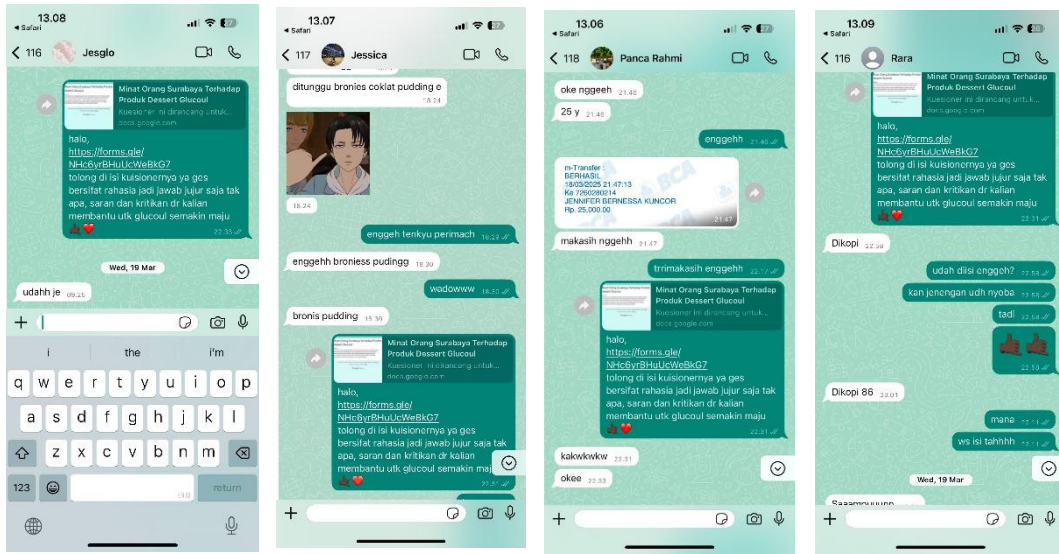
13.08
◂ Safari
< 116 Jesglo

Minat Orang Surabaya Terhadap Produk Dessert Glucoul
Kuesioner ini dirancang untuk...
docs.google.com

halo,
https://forms.gle/NHc6yrBHuUcWeBkG7
tolong di isi kuisionernya ya ges bersifat rahasia jadi jawab jujur saja tak apa, saran dan kritikan dr kalian membantu utk glucoul semakin maju
22.33

Wed, 19 Mar

udahh je 09.15

i the i'm
q w e r t y u i o p
a s d f g h j k l
z x c v b n m
123 return

13.07
◂ Safari
< 117 Jessica

ditunggu bronies coklat pudding e 18.24

18.24

enggeh tenkyu perimach 18.29

enggehh broniess pudingg 18.30

wadowww 18.30

bronis pudding 18.30

Minat Orang Surabaya Terhadap Produk Dessert Glucoul
Kuesioner ini dirancang untuk...
docs.google.com

halo,
https://forms.gle/NHc6yrBHuUcWeBkG7
tolong di isi kuisionernya ya ges bersifat rahasia jadi jawab jujur saja tak apa, saran dan kritikan dr kalian membantu utk glucoul semakin maju
22.31

13.06
◂ Safari
< 118 Panca Rahmi

oke nggeeh 21.46

25 y 21.46

enggehh 21.46

m-Transfer
BERHASIL
18/03/2025 21:47:13
Ke 7250280214
JENNIFER BERNESSA KUNCOR
Rp. 25,000.00
21.47

makasih nggehh 21.47

trrimakasih enggehh 22.17

Minat Orang Surabaya Terhadap Produk Dessert Glucoul
Kuesioner ini dirancang untuk...
docs.google.com

halo,
https://forms.gle/NHc6yrBHuUcWeBkG7
tolong di isi kuisionernya ya ges bersifat rahasia jadi jawab jujur saja tak apa, saran dan kritikan dr kalian membantu utk glucoul semakin maju
22.31

kakwkwkw 22.31

okee 22.33

13.09
◂ Safari
< 116 Rara

Minat Orang Surabaya Terhadap Produk Dessert Glucoul
Kuesioner ini dirancang untuk...
docs.google.com

halo,
https://forms.gle/NHc6yrBHuUcWeBkG7
tolong di isi kuisionernya ya ges bersifat rahasia jadi jawab jujur saja tak apa, saran dan kritikan dr kalian membantu utk glucoul semakin maju
22.31

Dikopi 22.58

udah diisi enggeh? 22.58

kan jenengan udh nyoba 22.58

tadi 22.58

22.58

Dikopi 86 23.01

mana 23.11

ws isi tahhhh 23.11

Wed, 19 Mar

Saaamuuuuna